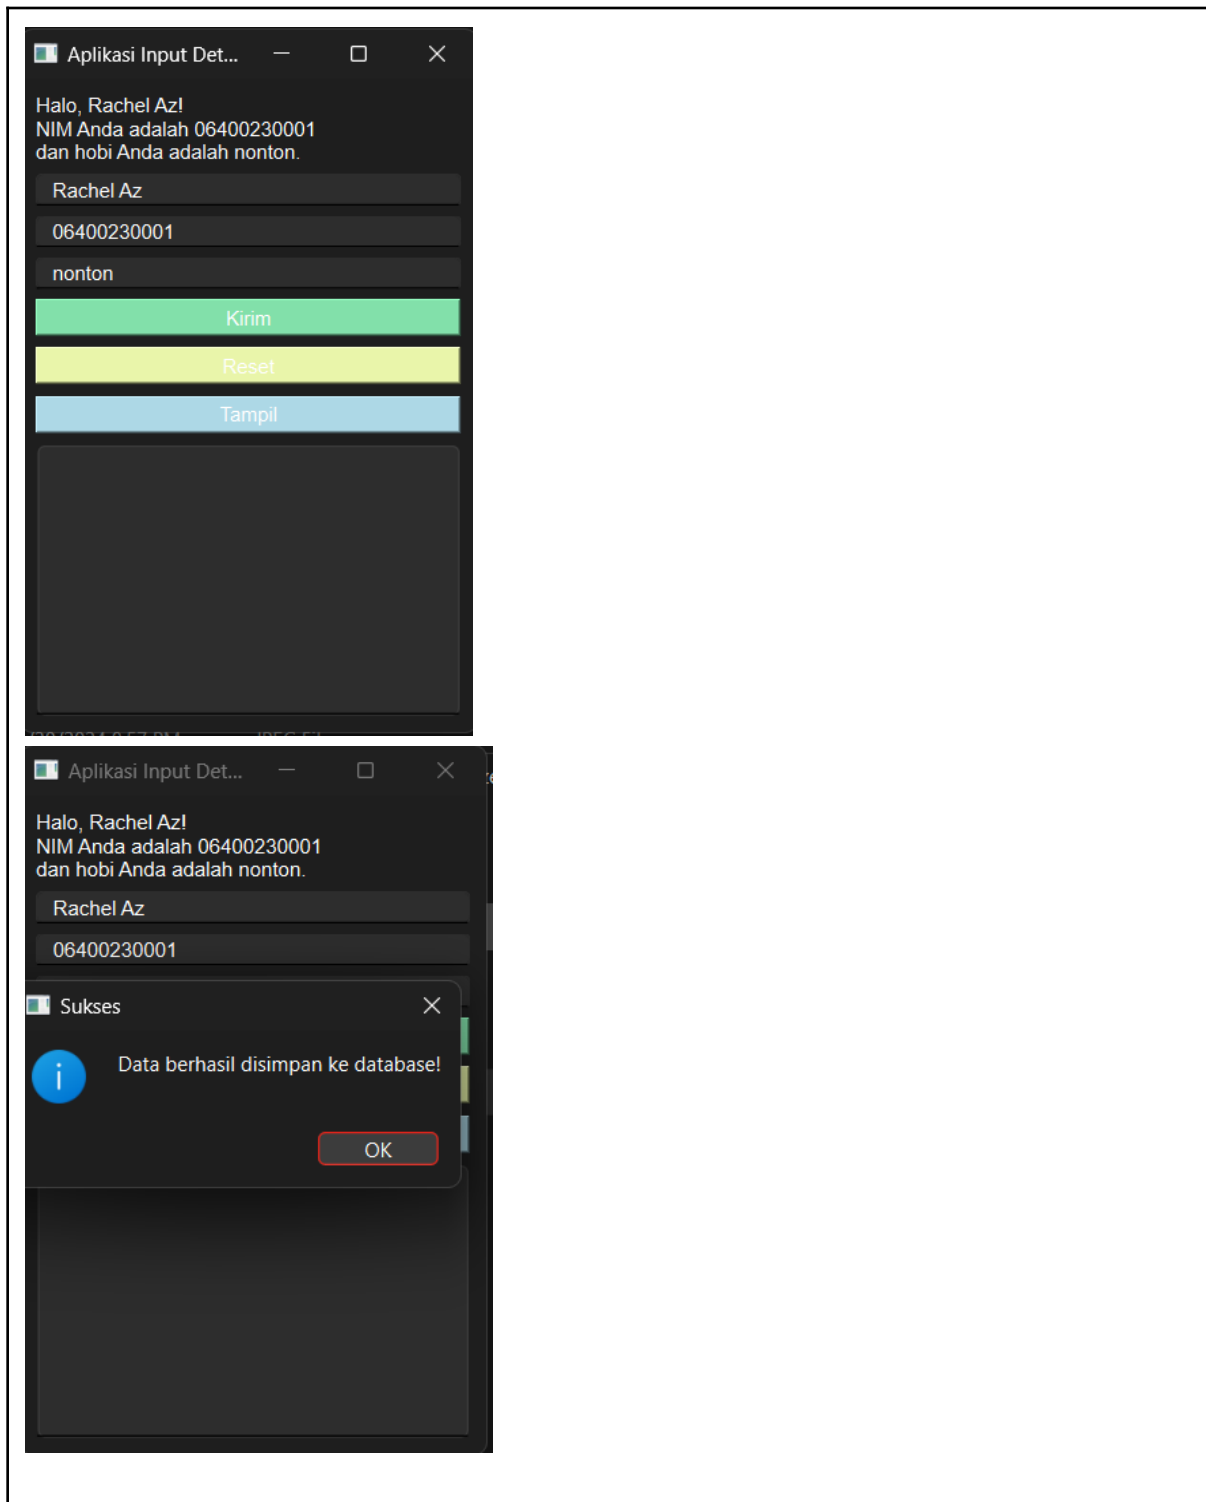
Aplikasi Input Det...

Halo, Rachel Az!
NIM Anda adalah 06400230001
dan hobi Anda adalah nonton.

Rachel Az

06400230001

nonton

Kirim

Reset

Tampil

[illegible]

Aplikasi Input Det...

Halo, Rachel Az!
NIM Anda adalah 06400230001
dan hobi Anda adalah nonton.

Rachel Az

06400230001

Sukses

Data berhasil disimpan ke database!

OK